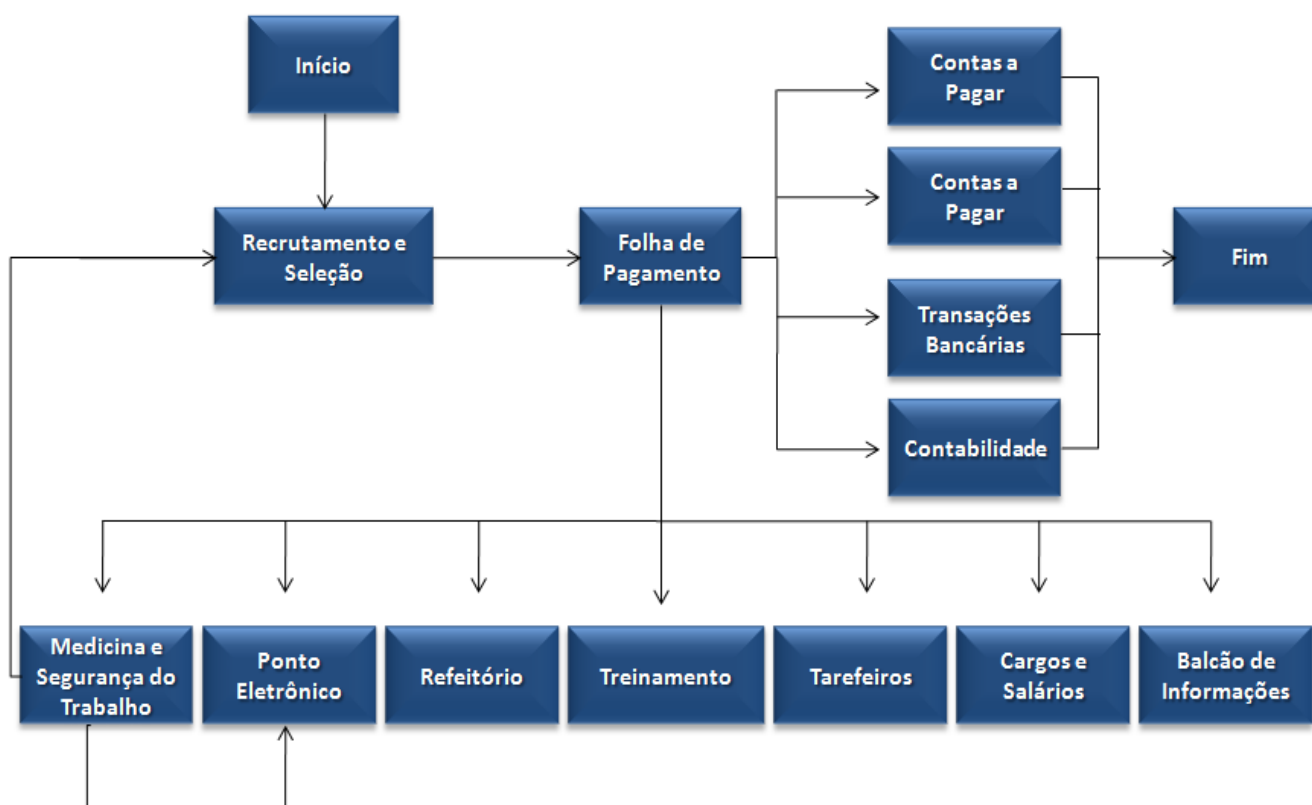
Início

Recrutamento e Seleção

Folha de Pagamento

Contas a Pagar

Contas a Pagar

Transações Bancárias

Contabilidade

Fim

Medicina e Segurança do Trabalho

Ponto Eletrônico

Refeitório

Treinamento

Tarefeiros

Cargos e Salários

Balcão de Informações